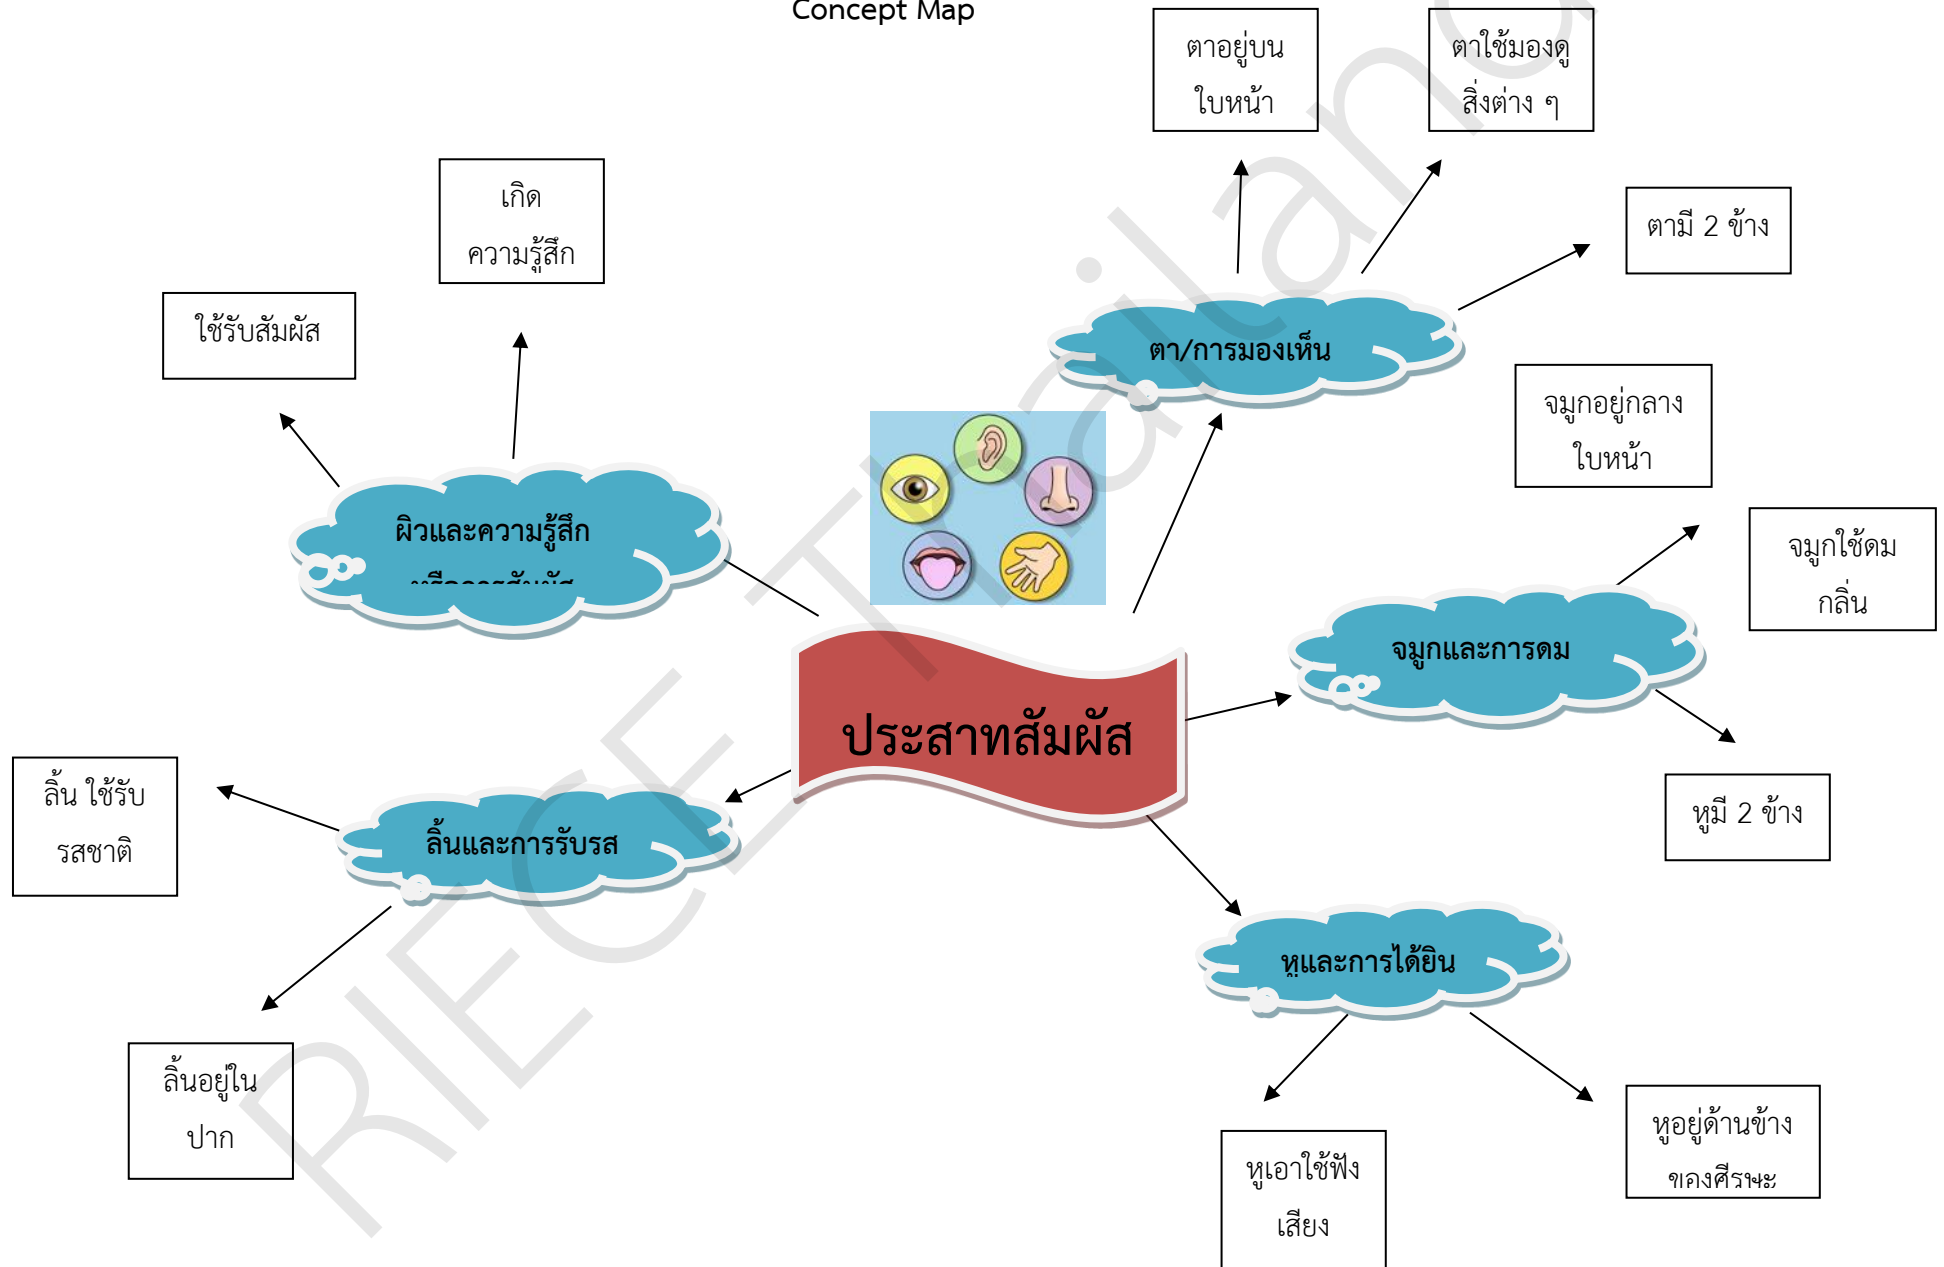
Concept Map

ตาอยู่บน ใบหน้า

ตาใช้มองดู สิ่งต่าง ๆ

เกิด ความรู้สึก

ใช้รับสัมผัส

ตามี 2 ข้าง

ตา/การมองเห็น

จมูกอยู่กลาง ใบหน้า

ผิวและความรู้สึก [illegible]

จมูกใช้ดม กลิ่น

จมูกและการดม

ประสาทสัมผัส

ลิ้น ใช้รับ รสชาติ

ลิ้นและการรับรส

หูมี 2 ข้าง

หูและการได้ยิน

ลิ้นอยู่ใน ปาก

หูเอาใช้ฟัง เสียง

หูอยู่ด้านข้าง ของศีรษะ

RIECE Thailand